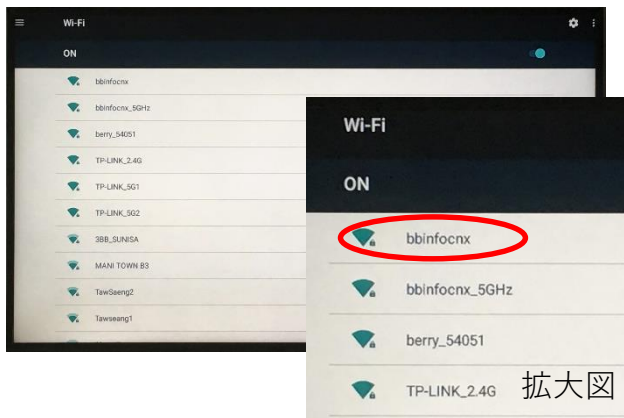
Wi-Fi

ON

bbinfocnx

bbinfocnx_5GHz

berry_54051

TP-LINK_2.4G

TP-LINK_5G1

TP-LINK_5G2

3BB_SUNISA

MANI TOWN B3

TawSeeng2

Tawseang1

Wi-Fi

ON

bbinfocnx

bbinfocnx_5GHz

berry_54051

TP-LINK_2.4G

拡大図